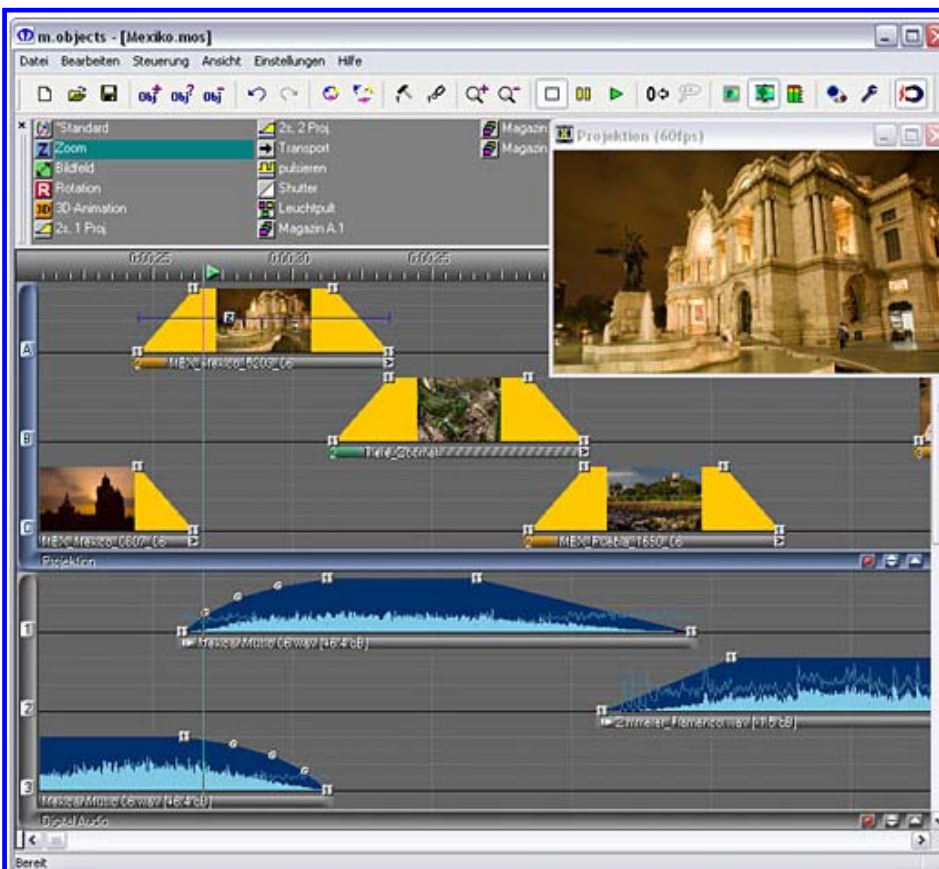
m.objects - [Mexiko.mos]

Datei Bearbeiten Steuerung Ansicht Einstellungen Hilfe

*Standard
Zoom
Bildfeld
Rotation
3D-Animation
2s, 1 Proj.
2s, 2 Proj
Transport
pulsieren
Shutter
Leuchtpult
Magazin A.1
Magazin
Magazin

Projektion (60fps)

0:00:25
0:00:30
0:00:35

A
MEX_Mexico_5209_06
B
Tiere_Ebenfall
C
MEX_Mexico_0607_06
MEX_Puebla_1650_06

Projektion

1
Mexical Music 06.wav [46.4 dB]
2
Zimmerer_Flamenco.wav [41.5 dB]
3
Mexical Music 06.wav [46.4 dB]

Digital Audio

Bereit